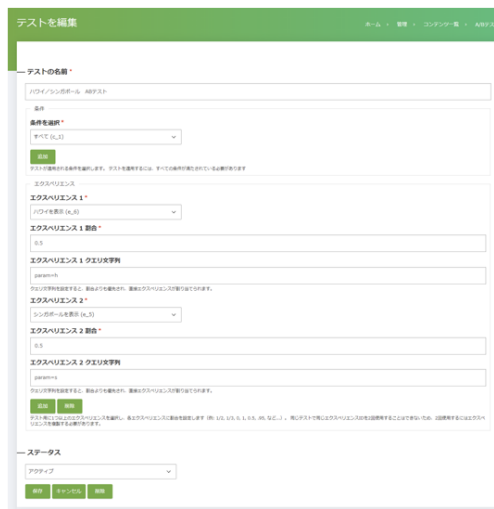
テストを編集

ホーム » 管理 » コンテンツ一覧 » A/Bテスト

テストの名前 *

ハワイ／シンガポール A/Bテスト

条件

条件を選択 *

すべて (c_1)

追加

テストが適用される条件を選択します。テストを適用するには、すべての条件が満たされている必要があります

エクスペリエンス

エクスペリエンス 1 *

ハワイを表示 (e_6)

エクスペリエンス 1 割合 *

0.5

エクスペリエンス 1 クエリ文字列

param=h

クエリ文字列を設定すると、割合よりも優先され、重みエクスペリエンスが割り当てられます。

エクスペリエンス 2 *

シンガポールを表示 (e_5)

エクスペリエンス 2 割合 *

0.5

エクスペリエンス 2 クエリ文字列

param=s

クエリ文字列を設定すると、割合よりも優先され、重みエクスペリエンスが割り当てられます。

追加 削除

テスト用に1つ以上のエクスペリエンスを選択し、各エクスペリエンスに割合を設定します（例: 1/2, 1/3, 0. 1, 0.5, .05, など...）。同じテストで同じエクスペリエンスの名は説明することはできないため、2回使用するにはエクスペリエンスを複製する必要があります。

ステータス

アクティブ

保存 キャンセル 削除